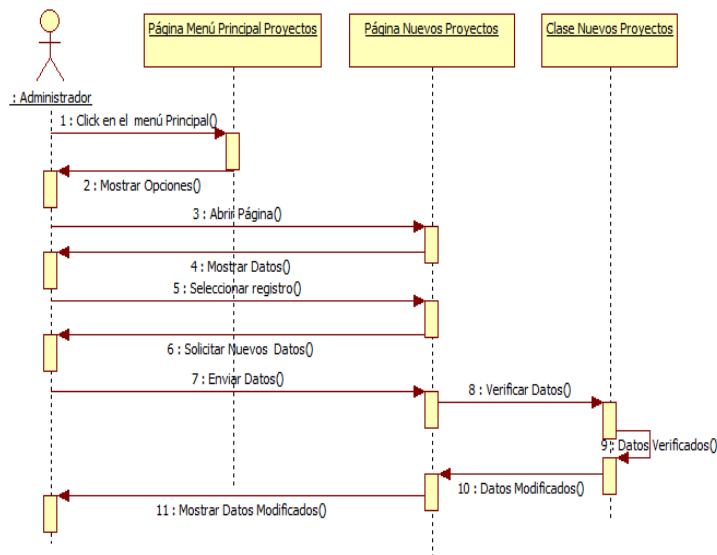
: Administrador

Página Menú Principal Proyectos

Página Nuevos Proyectos

Clase Nuevos Proyectos

1 : Click en el menú Principal()

2 : Mostrar Opciones()

3 : Abrir Página()

4 : Mostrar Datos()

5 : Seleccionar registro()

6 : Solicitar Nuevos Datos()

7 : Enviar Datos()

8 : Verificar Datos()

9 : Datos Verificados()

10 : Datos Modificados()

11 : Mostrar Datos Modificados()